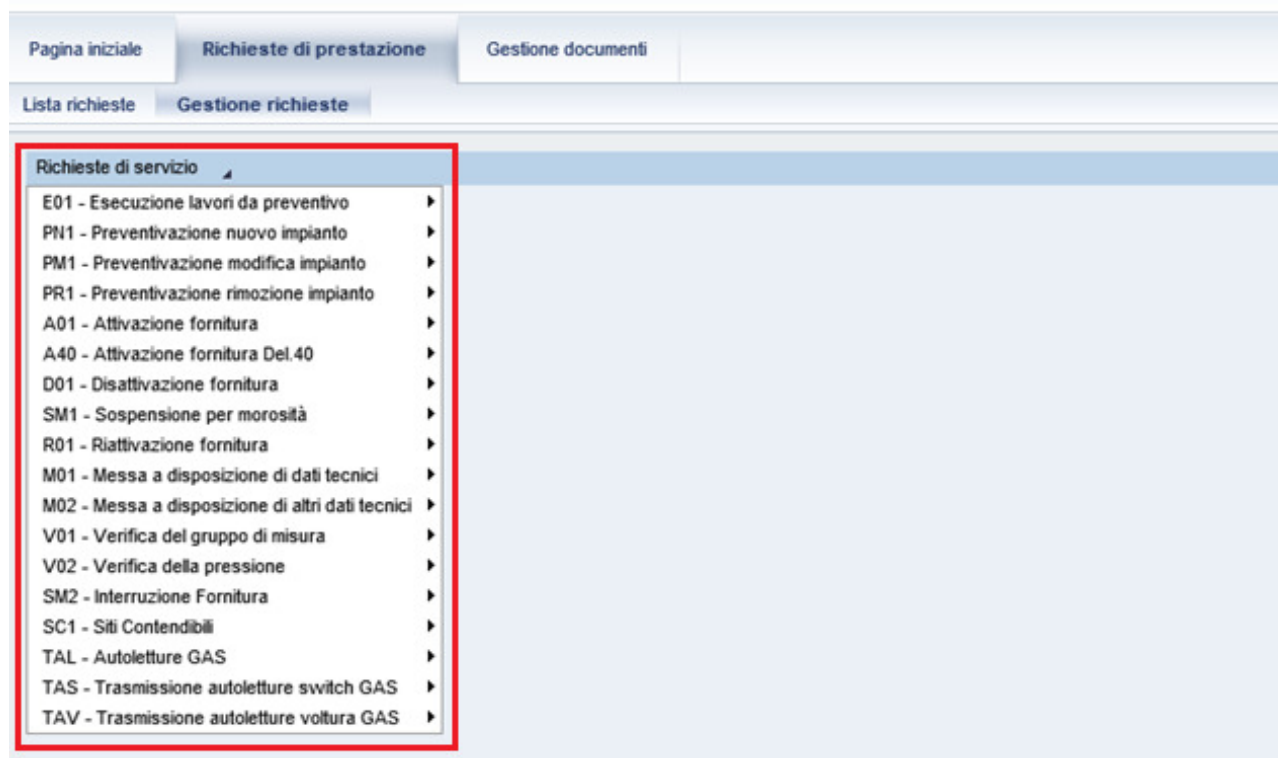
Pagina iniziale
Richieste di prestazione
Gestione documenti

Lista richieste
Gestione richieste

Richieste di servizio

E01 - Esecuzione lavori da preventivo
PN1 - Preventivazione nuovo impianto
PM1 - Preventivazione modifica impianto
PR1 - Preventivazione rimozione impianto
A01 - Attivazione fornitura
A40 - Attivazione fornitura Del.40
D01 - Disattivazione fornitura
SM1 - Sospensione per morosità
R01 - Riattivazione fornitura
M01 - Messa a disposizione di dati tecnici
M02 - Messa a disposizione di altri dati tecnici
V01 - Verifica del gruppo di misura
V02 - Verifica della pressione
SM2 - Interruzione Fornitura
SC1 - Siti Contendibili
TAL - Autoletture GAS
TAS - Trasmissione autoletture switch GAS
TAV - Trasmissione autoletture voltura GAS